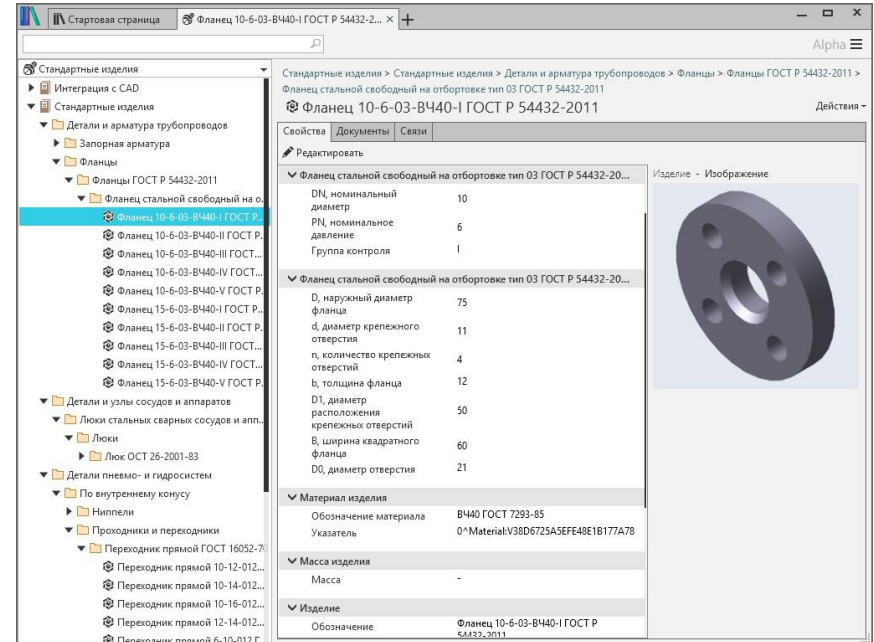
Стартовая страница | Фланец 10-6-03-ВЧ40-I ГОСТ Р 54432-2... ×

Alpha

Стандартные изделия
Интеграция с CAD
Стандартные изделия
Детали и арматура трубопроводов
Запорная арматура
Фланцы
Фланцы ГОСТ Р 54432-2011
Фланец стальной свободный на о...
Фланец 10-6-03-ВЧ40-I ГОСТ Р...
Фланец 10-6-03-ВЧ40-II ГОСТ Р...
Фланец 10-6-03-ВЧ40-III ГОСТ...
Фланец 10-6-03-ВЧ40-IV ГОСТ...
Фланец 10-6-03-ВЧ40-V ГОСТ Р...
Фланец 15-6-03-ВЧ40-I ГОСТ Р...
Фланец 15-6-03-ВЧ40-II ГОСТ Р...
Фланец 15-6-03-ВЧ40-III ГОСТ...
Фланец 15-6-03-ВЧ40-IV ГОСТ...
Фланец 15-6-03-ВЧ40-V ГОСТ Р...
Детали и узлы сосудов и аппаратов
Люки стальных сварных сосудов и апп...
Люки
Люк ОСТ 26-2001-83
Детали пневмо- и гидросистем
По внутреннему конусу
Ниппели
Проходники и переходники
Переходник прямой ГОСТ 16052-7...
Переходник прямой 10-12-012...
Переходник прямой 10-14-012...
Переходник прямой 10-16-012...
Переходник прямой 12-14-012...
Переходник прямой 6-10-012 Г...

Стандартные изделия > Стандартные изделия > Детали и арматура трубопроводов > Фланцы > Фланцы ГОСТ Р 54432-2011 > Фланец стальной свободный на отбортовке тип 03 ГОСТ Р 54432-2011

Фланец 10-6-03-ВЧ40-I ГОСТ Р 54432-2011

Действия

Свойства | Документы | Связи

Редактировать

Фланец стальной свободный на отбортовке тип 03 ГОСТ Р 54432-20...

| | |
|---|---|
| DN, номинальный диаметр | 10 |
| PN, номинальное давление | 6 |
| Группа контроля | I |

Фланец стальной свободный на отбортовке тип 03 ГОСТ Р 54432-20...

| | |
|---|---|
| D, наружный диаметр фланца | 75 |
| d, диаметр крепежного отверстия | 11 |
| n, количество крепежных отверстий | 4 |
| b, толщина фланца | 12 |
| D1, диаметр расположения крепежных отверстий | 50 |
| B, ширина квадратного фланца | 60 |
| D0, диаметр отверстия | 21 |

Материал изделия

| | |
|---|---|
| Обозначение материала | ВЧ40 ГОСТ 7293-85 |
| Указатель | 0^Material:V38D6725A5EFE48E1B177A78 |

Масса изделия

| | |
|---|---|
| Масса | - |

Изделие

| | |
|---|---|
| Обозначение | Фланец 10-6-03-ВЧ40-I ГОСТ Р 54432-2011 |

Изделие - Изображение